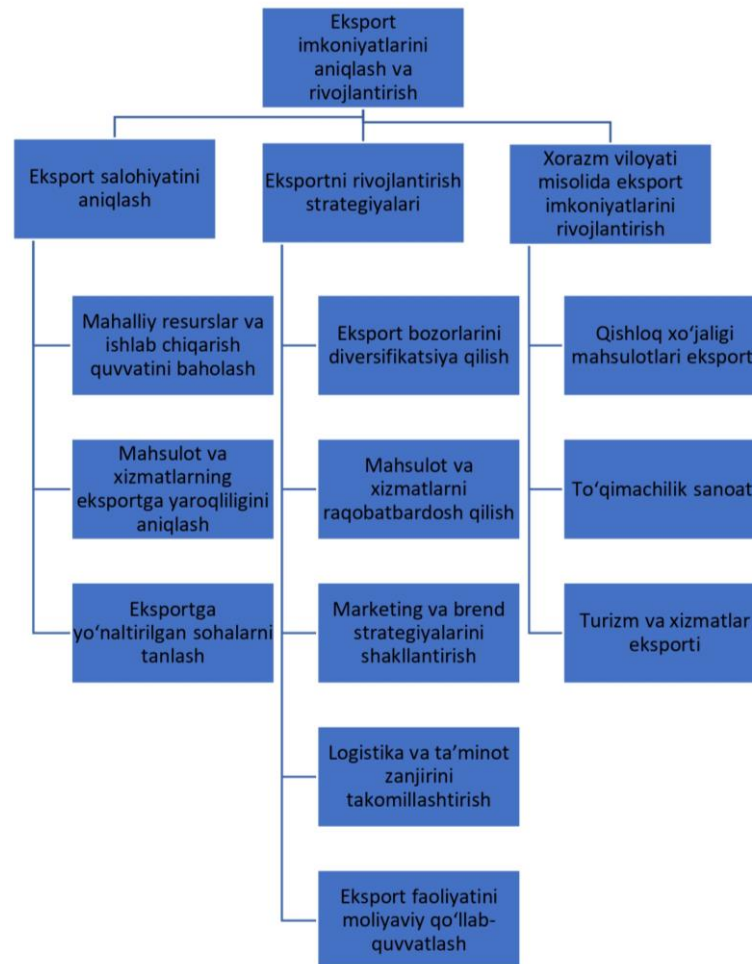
Eksport imkoniyatlarini aniqlash va rivojlantirish

Eksport salohiyatini aniqlash

Mahalliy resurslar va ishlab chiqarish quvvatini baholash

Mahsulot va xizmatlarning eksportga yaroqliligini aniqlash

Eksportga yo‘naltirilgan sohalarni tanlash

Eksportni rivojlantirish strategiyalari

Eksport bozorlarini diversifikatsiya qilish

Mahsulot va xizmatlarni raqobatbardosh qilish

Marketing va brend strategiyalarini shakllantirish

Logistika va ta’minot zanjirini takomillashtirish

Eksport faoliyatini moliyaviy qo‘llab-quvvatlash

Xorazm viloyati misolida eksport imkoniyatlarini rivojlantirish

Qishloq xo‘jaligi mahsulotlari eksport

To‘qimachilik sanoat

Turizm va xizmatlar eksporti